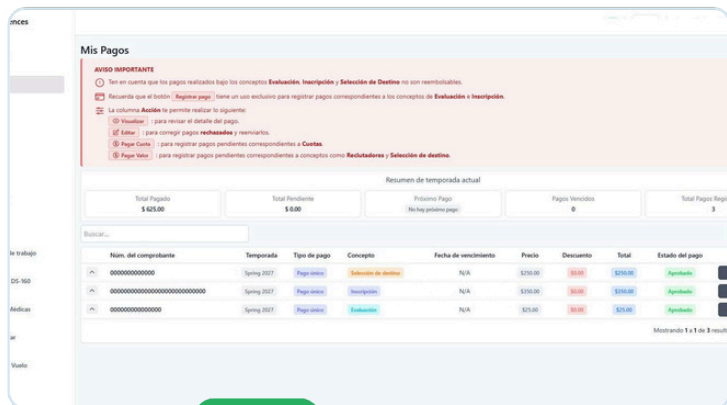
ences

Mis Pagos

AVISO IMPORTANTE

Ten en cuenta que los pagos realizados bajo los conceptos Evaluación, Inscripción y Selección de Destino no son reembolsables.

Recuerda que el botón Registrar pago tiene un uso exclusivo para registrar pagos correspondientes a los conceptos de Evaluación e Inscripción.

La columna Acción te permite realizar lo siguiente:

Visualizar : para revisar el detalle del pago.

Editar : para corregir pagos rechazados y reenviarlos.

Pagar Cuota : para registrar pagos pendientes correspondientes a Cuotas.

Pagar Valor : para registrar pagos pendientes correspondientes a conceptos como Reclutadores y Selección de destino.

Resumen de temporada actual

| Total Pagado | Total Pendiente | Próximo Pago | Pagos Vencidos | Total Pagos Regi |
|---|---|---|---|---|
| $ 625.00 | $ 0.00 | No hay próximo pago | 0 | 3 |

Buscar...

| | Núm. del comprobante | Temporada | Tipo de pago | Concepto | Fecha de vencimiento | Precio | Descuento | Total | Estado del pago |
|---|---|---|---|---|---|---|---|---|---|
| ^ | 000000000000 | Spring 2027 | Pago único | Selección de destino | N/A | $250.00 | $0.00 | $250.00 | Aprobado |
| ^ | 0000000000000000000000000000 | Spring 2027 | Pago único | Inscripción | N/A | $350.00 | $0.00 | $350.00 | Aprobado |
| ^ | 000000000000000 | Spring 2027 | Pago único | Evaluación | N/A | $25.00 | $0.00 | $25.00 | Aprobado |

Mostrando 1 a 1 de 3 result

le trabajo

DS-160

Médicas

ar

Vuelo